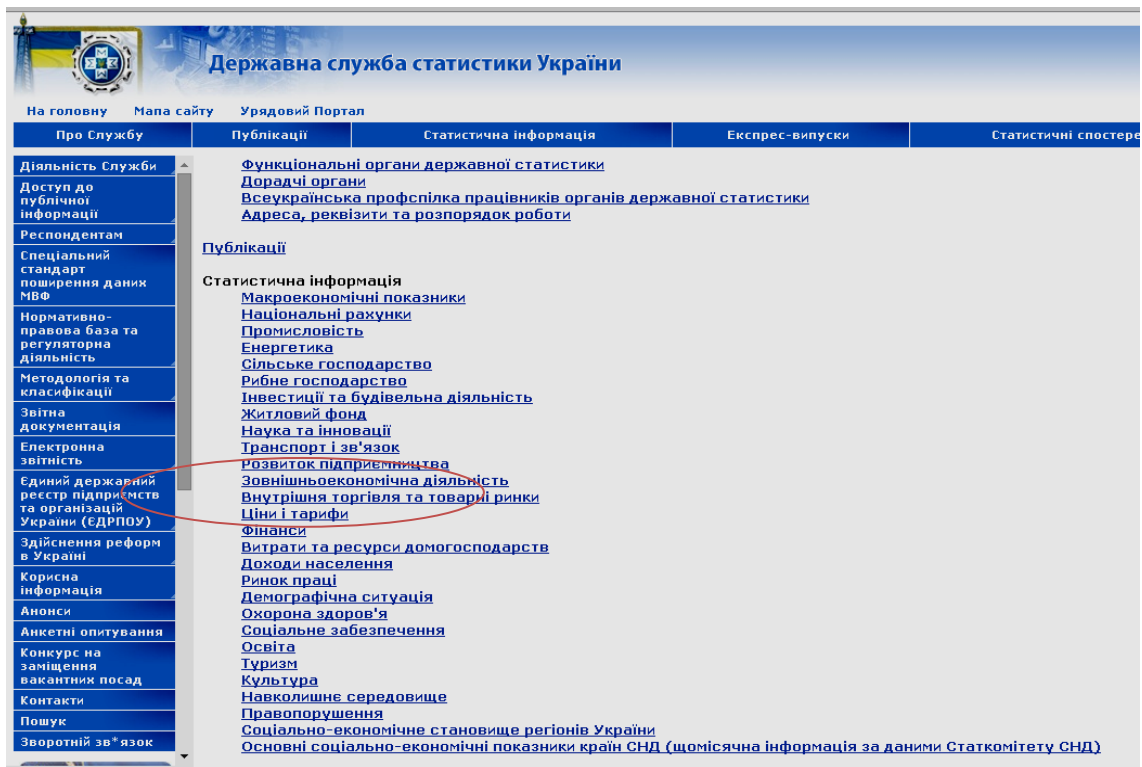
Державна служба статистики України

На головну Мапа сайту Урядовий Портал

Про Службу | Публікації | Статистична інформація | Експрес-випуски | Статистичні спостере

Діяльність Служби
Доступ до публічної інформації
Респондентам
Спеціальний стандарт поширення даних МВФ
Нормативно-правова база та регуляторна діяльність
Методологія та класифікації
Звітна документація
Електронна звітність
Єдиний державний реєстр підприємств та організацій України (ЄДРПОУ)
Здійснення реформ в Україні
Корисна інформація
Анонси
Анкетні опитування
Конкурс на заміщення вакантних посад
Контакти
Пошук
Зворотній зв*язок

Функціональні органи державної статистики
Дорадчі органи
Всеукраїнська профспілка працівників органів державної статистики
Адреса, реквізити та розпорядок роботи

Публікації

Статистична інформація
Макроекономічні показники
Національні рахунки
Промисловість
Енергетика
Сільське господарство
Рибне господарство
Інвестиції та будівельна діяльність
Житловий фонд
Наука та інновації
Транспорт і зв'язок
Розвиток підприємництва
Зовнішньоекономічна діяльність
Внутрішня торгівля та товарні ринки
Ціни і тарифи
Фінанси
Витрати та ресурси домогосподарств
Доходи населення
Ринок праці
Демографічна ситуація
Охорона здоров'я
Соціальне забезпечення
Освіта
Туризм
Культура
Навколишнє середовище
Правопорушення
Соціально-економічне становище регіонів України
Основні соціально-економічні показники країн СНД (щомісячна інформація за даними Статкомітету СНД)